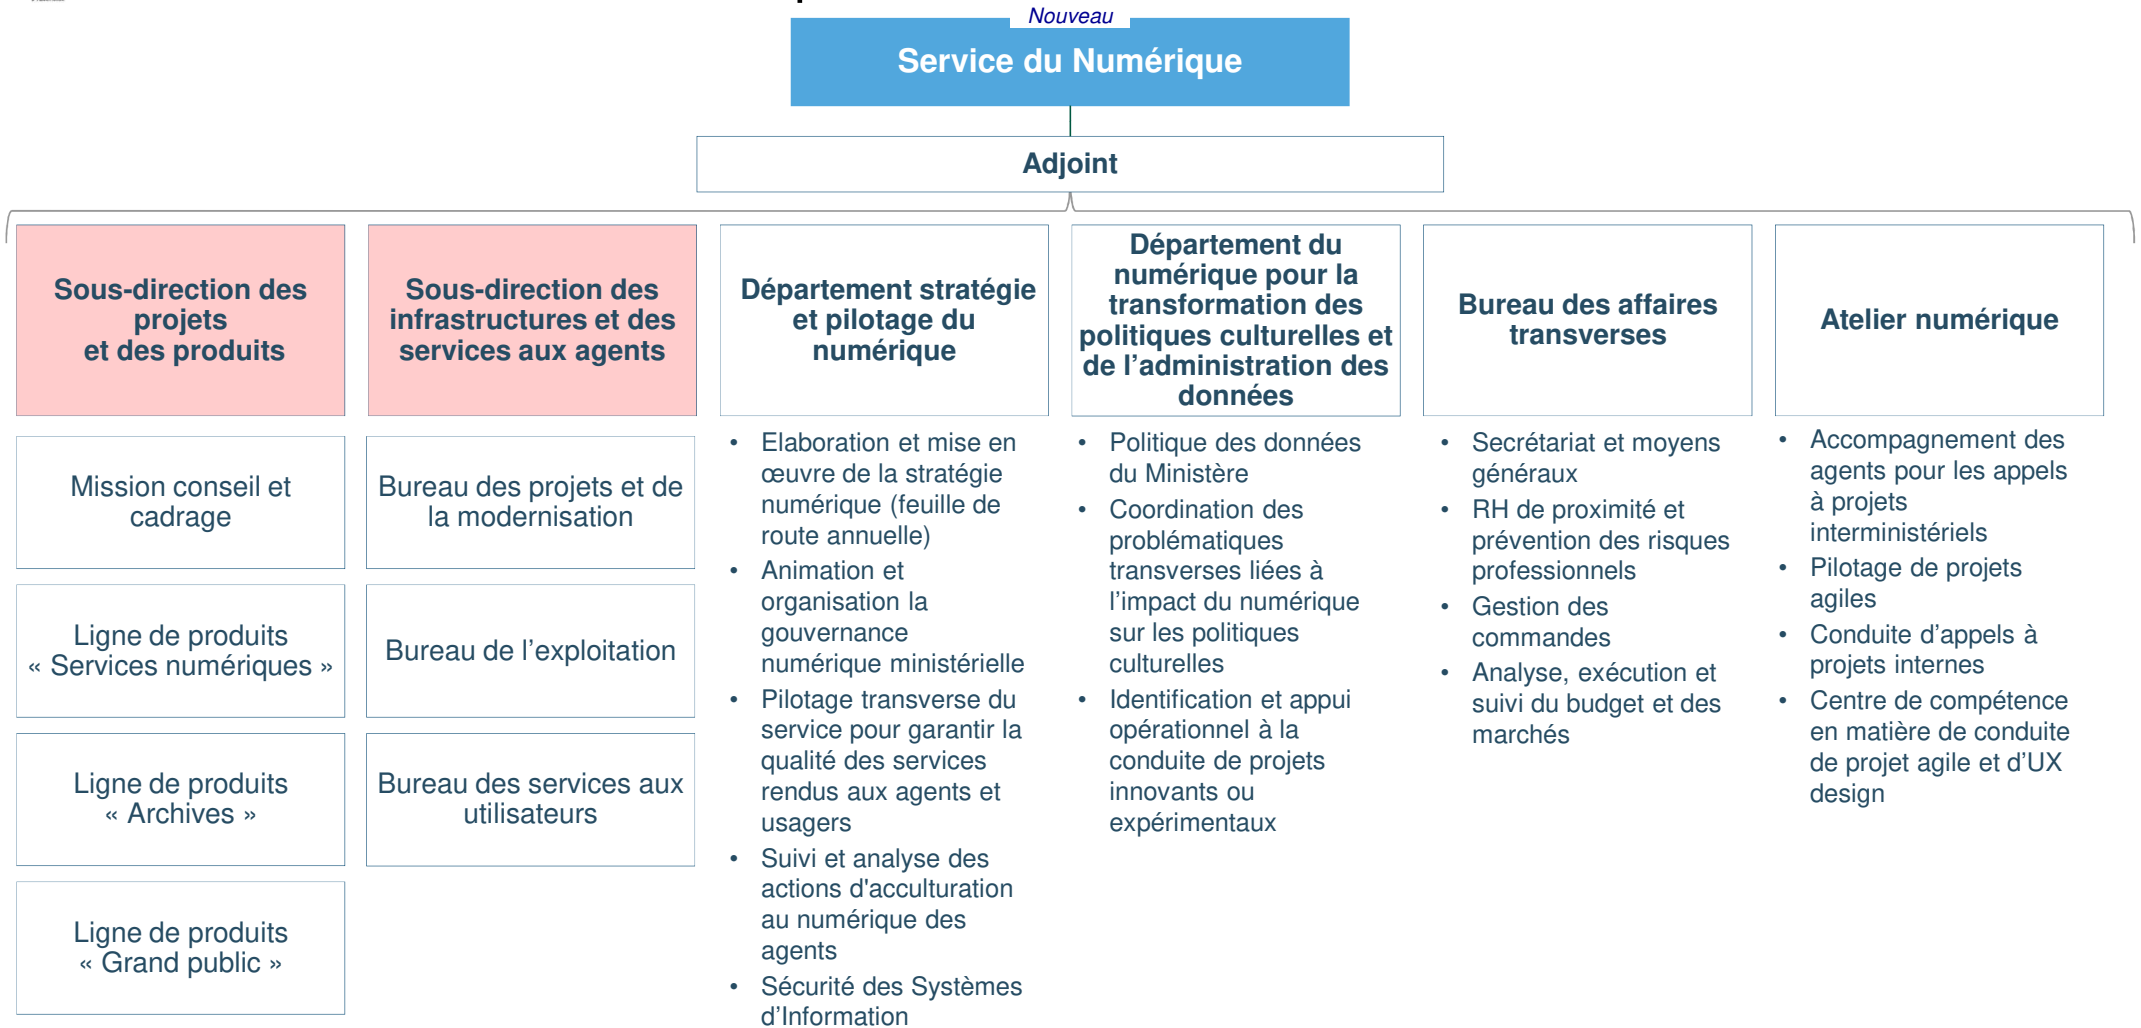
Nouveau

Service du Numérique

Adjoint

Sous-direction des projets et des produits

Mission conseil et cadrage

Ligne de produits « Services numériques »

Ligne de produits « Archives »

Ligne de produits « Grand public »

Sous-direction des infrastructures et des services aux agents

Bureau des projets et de la modernisation

Bureau de l'exploitation

Bureau des services aux utilisateurs

Département stratégie et pilotage du numérique

- Elaboration et mise en œuvre de la stratégie numérique (feuille de route annuelle)
- Animation et organisation la gouvernance numérique ministérielle
- Pilotage transverse du service pour garantir la qualité des services rendus aux agents et usagers
- Suivi et analyse des actions d'acculturation au numérique des agents
- Sécurité des Systèmes d'Information

Département du numérique pour la transformation des politiques culturelles et de l'administration des données

- Politique des données du Ministère
- Coordination des problématiques transverses liées à l'impact du numérique sur les politiques culturelles
- Identification et appui opérationnel à la conduite de projets innovants ou expérimentaux

Bureau des affaires transverses

- Secrétariat et moyens généraux
- RH de proximité et prévention des risques professionnels
- Gestion des commandes
- Analyse, exécution et suivi du budget et des marchés

Atelier numérique

- Accompagnement des agents pour les appels à projets interministériels
- Pilotage de projets agiles
- Conduite d'appels à projets internes
- Centre de compétence en matière de conduite de projet agile et d'UX design